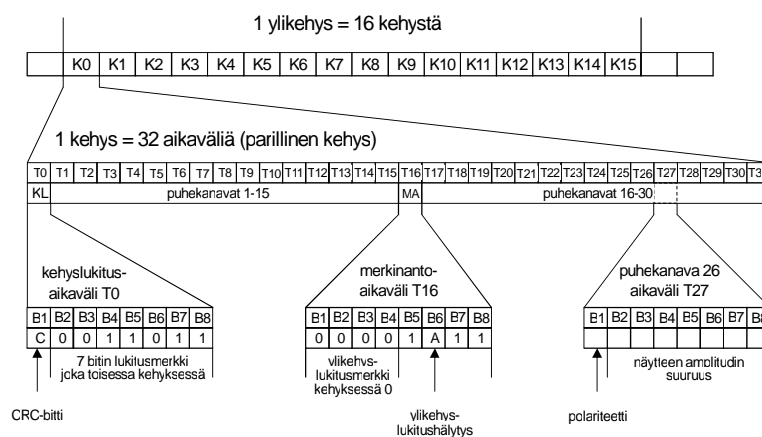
1 ylikehys = 16 kehystä

K0 K1 K2 K3 K4 K5 K6 K7 K8 K9 K10 K11 K12 K13 K14 K15

1 kehys = 32 aikaväliä (parillinen kehys)

T0 T1 T2 T3 T4 T5 T6 T7 T8 T9 T10 T11 T12 T13 T14 T15 T16 T17 T18 T19 T20 T21 T22 T23 T24 T25 T26 T27 T28 T29 T30 T3

KL puhekanavat 1-15 MA puhekanavat 16-30

kehyslukitus-aikaväli T0

| B1 | B2 | B3 | B4 | B5 | B6 | B7 | B8 |
|---|---|---|---|---|---|---|---|
| C | 0 | 0 | 1 | 1 | 0 | 1 | 1 |

7 bitin lukitusmerkki joka toisessa kehyksessä

merkinanto-aikaväli T16

| B1 | B2 | B3 | B4 | B5 | B6 | B7 | B8 |
|---|---|---|---|---|---|---|---|
| 0 | 0 | 0 | 0 | 1 | A | 1 | 1 |

ylikehys-lukitusmerkki kehyksessä 0

puhekanava 26 aikaväli T27

| B1 | B2 | B3 | B4 | B5 | B6 | B7 | B8 |
|---|---|---|---|---|---|---|---|
| | | | | | | | |

näytteen amplitudin suuruus

CRC-bitti

ylikehys-lukitushälytys

polariteetti